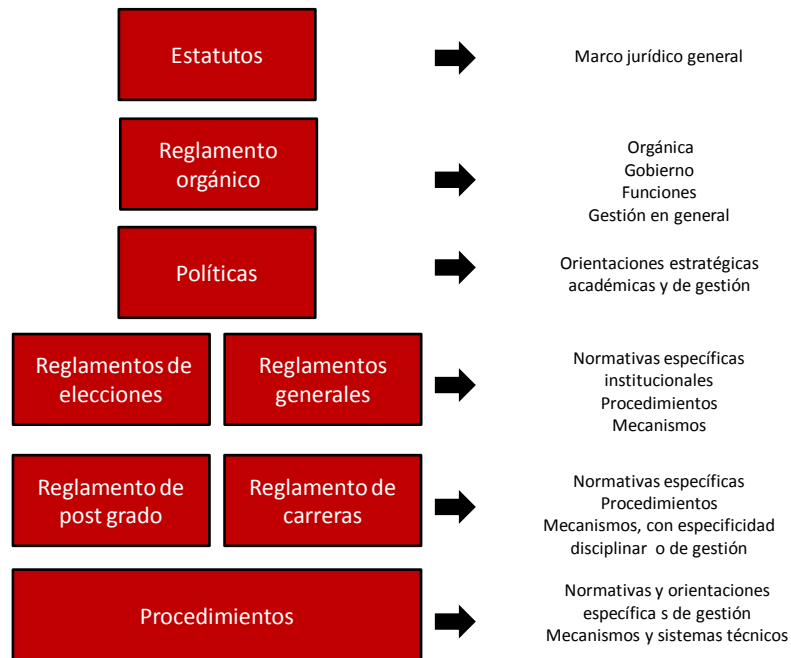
Estatutos

Marco jurídico general

Reglamento orgánico

Orgánica
Gobierno
Funciones
Gestión en general

Políticas

Orientaciones estratégicas académicas y de gestión

Reglamentos de elecciones

Reglamentos generales

Normativas específicas institucionales
Procedimientos
Mecanismos

Reglamento de post grado

Reglamento de carreras

Normativas específicas
Procedimientos
Mecanismos, con especificidad disciplinar o de gestión

Procedimientos

Normativas y orientaciones específica s de gestión
Mecanismos y sistemas técnicos